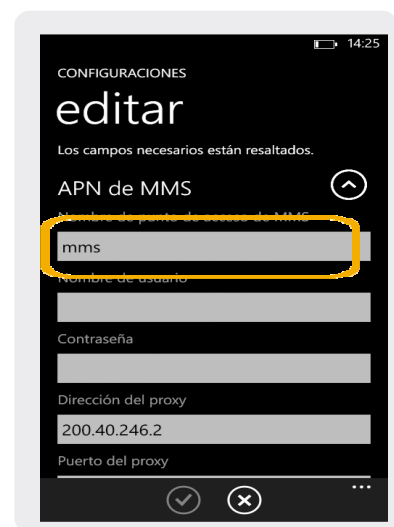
14:25

CONFIGURACIONES

editar

Los campos necesarios están resaltados.

APN de MMS

Nombre de punto de acceso de MMS

mms

Nombre de usuario

Contraseña

Dirección del proxy

200.40.246.2

Puerto del proxy

...